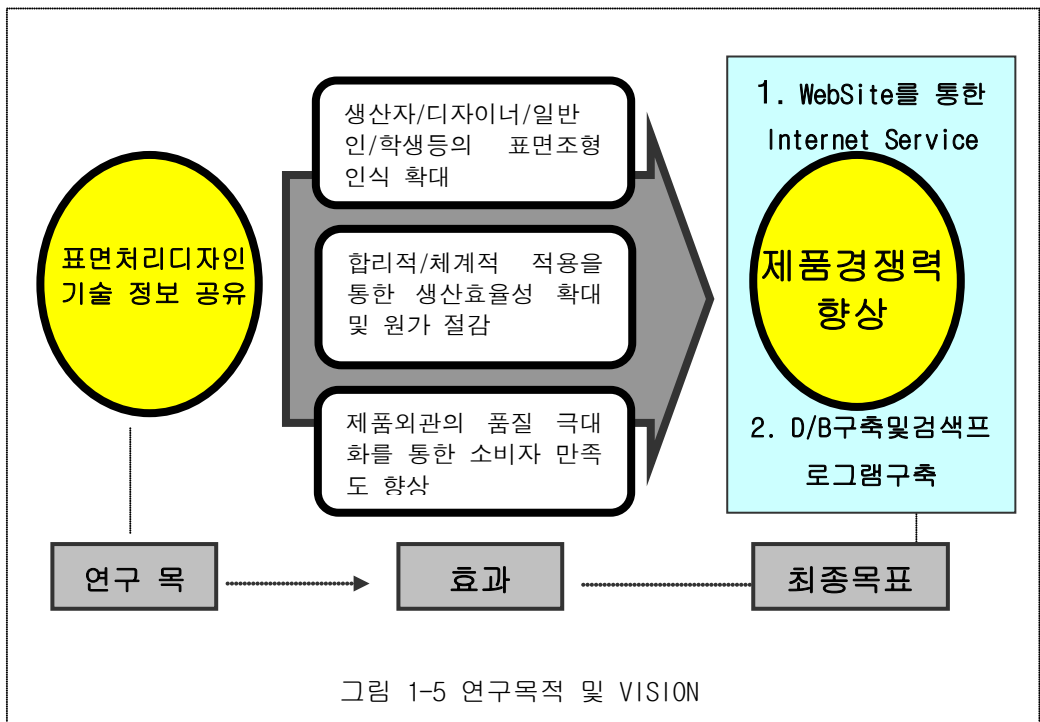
표면처리디자인 기술 정보 공유

생산자/디자이너/일반인/학생등의 표면조형 인식 확대

합리적/체계적 적용을 통한 생산효율성 확대 및 원가 절감

제품외관의 품질 극대화를 통한 소비자 만족도 향상

1. WebSite를 통한 Internet Service

제품경쟁력 향상

2. D/B구축및검색프로그램구축

연구 목

효과

최종목표

그림 1-5 연구목적 및 VISION